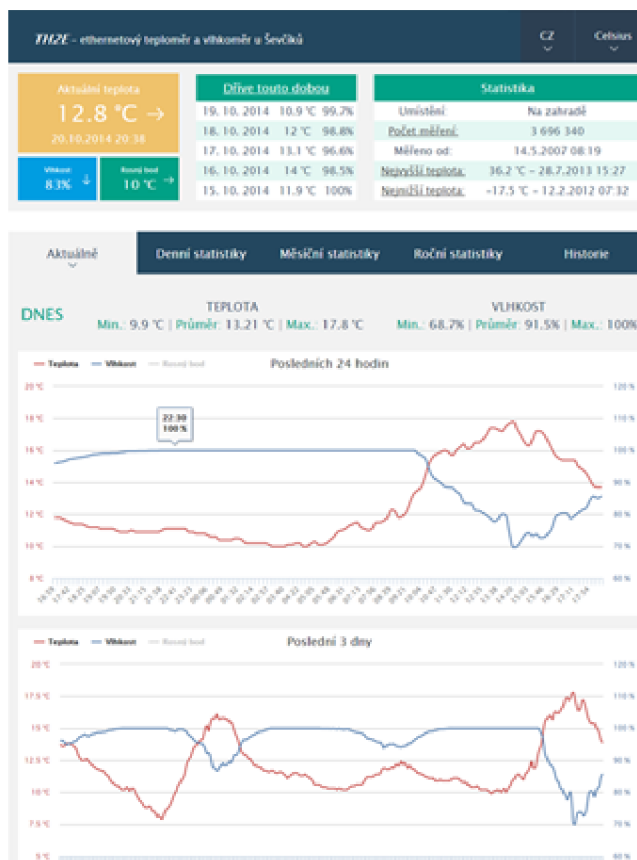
TH2E - ethernetový teploměr a vlhkoměr u Ševčíků

CZ

Celsius

Aktuální teplota
12.8 °C →
20.10.2014 20:38

Vlhkost
83% ↓

Rosný bod
10 °C →

Dříve touto dobou

| | | |
|---|---|---|
| 19. 10. 2014 | 10.9 °C | 99.7% |
| 18. 10. 2014 | 12 °C | 98.8% |
| 17. 10. 2014 | 13.1 °C | 96.6% |
| 16. 10. 2014 | 14 °C | 98.5% |
| 15. 10. 2014 | 11.9 °C | 100% |

Statistika

| | |
|---|---|
| Umístění: | Na zahradě |
| Počet měření: | 3 696 340 |
| Měřeno od: | 14.5.2007 08:19 |
| Nejvyšší teplota: | 36.2 °C – 28.7.2013 15:27 |
| Nejnižší teplota: | -17.5 °C – 12.2.2012 07:32 |

Aktuálně

Denní statistiky

Měsíční statistiky

Roční statistiky

Historie

DNES

TEPLOTA
Min.: 9.9 °C | Průměr: 13.21 °C | Max.: 17.8 °C

VLHKOST
Min.: 68.7% | Průměr: 91.5% | Max.: 100%

Teplota Vlhkost Rosný bod

Posledních 24 hodin

22:30
100 %

20 °C
18 °C
16 °C
14 °C
12 °C
10 °C
8 °C

120 %
110 %
100 %
90 %
80 %
70 %
60 %

Teplota Vlhkost Rosný bod

Poslední 3 dny

20 °C
17.5 °C
15 °C
12.5 °C
10 °C
7.5 °C
5 °C

120 %
110 %
100 %
90 %
80 %
70 %
60 %